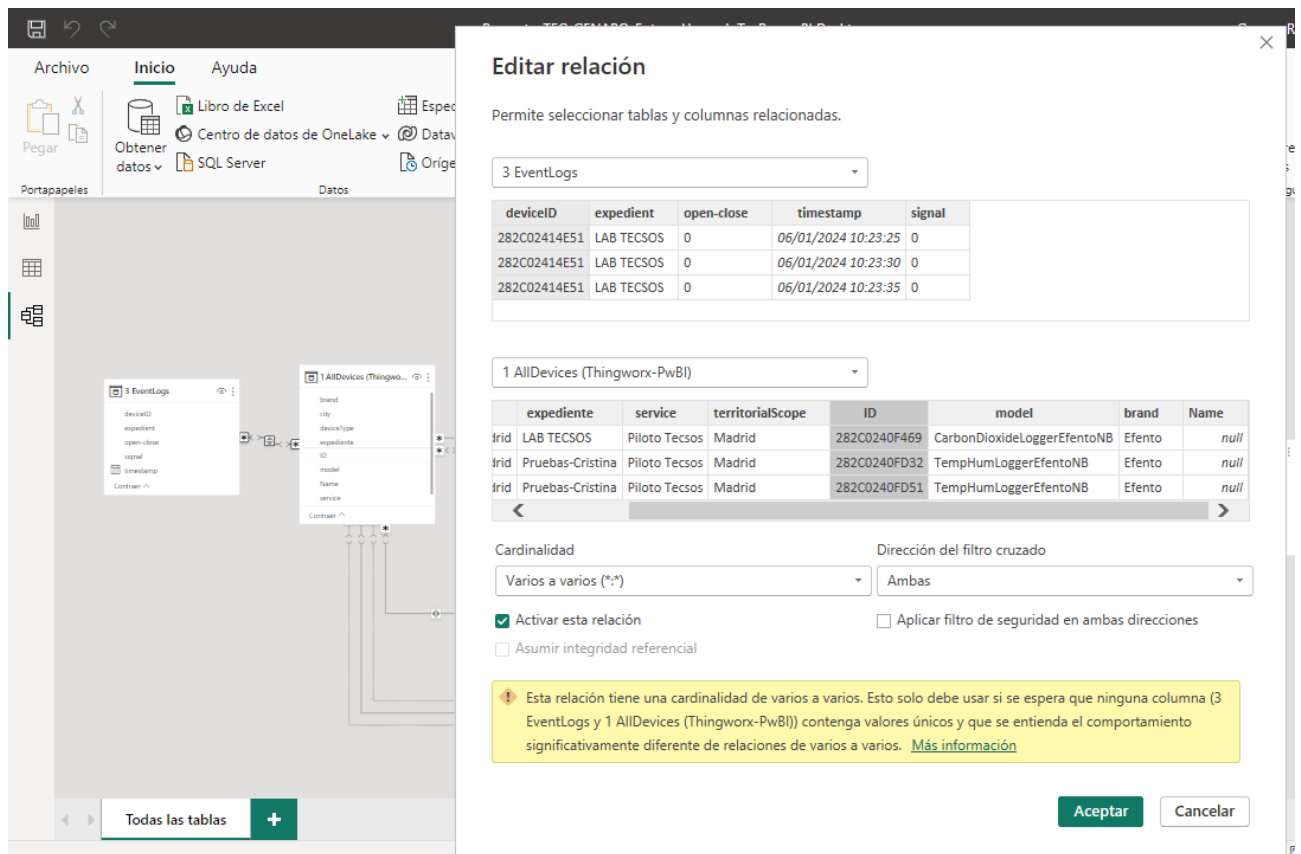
Archivo Inicio Ayuda

Pegar
Obtener datos
Libro de Excel
Centro de datos de OneLake
SQL Server
Espec
Datav
Oríge
Portapapeles
Datos

3 EventLogs
deviceID
expedient
open-close
signal
timestamp
Contraer

1 AllDevices (Thingwo...
brand
city
deviceType
expediente
ID
model
Name
service
Contraer

Todas las tablas
+

Editar relación

Permite seleccionar tablas y columnas relacionadas.

3 EventLogs

| deviceID | expedient | open-close | timestamp | signal |
|---|---|---|---|---|
| 282C02414E51 | LAB TECSOS | 0 | 06/01/2024 10:23:25 | 0 |
| 282C02414E51 | LAB TECSOS | 0 | 06/01/2024 10:23:30 | 0 |
| 282C02414E51 | LAB TECSOS | 0 | 06/01/2024 10:23:35 | 0 |

1 AllDevices (Thingworx-PwBI)

| | expediente | service | territorialScope | ID | model | brand | Name |
|---|---|---|---|---|---|---|---|
| drid | LAB TECSOS | Piloto Tecsos | Madrid | 282C0240F469 | CarbonDioxideLoggerEfentoNB | Efento | null |
| drid | Pruebas-Cristina | Piloto Tecsos | Madrid | 282C0240FD32 | TempHumLoggerEfentoNB | Efento | null |
| drid | Pruebas-Cristina | Piloto Tecsos | Madrid | 282C0240FD51 | TempHumLoggerEfentoNB | Efento | null |

Cardinalidad
Varios a varios (*:*)
Dirección del filtro cruzado
Ambas
Activar esta relación
Aplicar filtro de seguridad en ambas direcciones
Asumir integridad referencial

Esta relación tiene una cardinalidad de varios a varios. Esto solo debe usar si se espera que ninguna columna (3 EventLogs y 1 AllDevices (Thingworx-PwBI)) contenga valores únicos y que se entienda el comportamiento significativamente diferente de relaciones de varios a varios. Más información

Aceptar
Cancelar